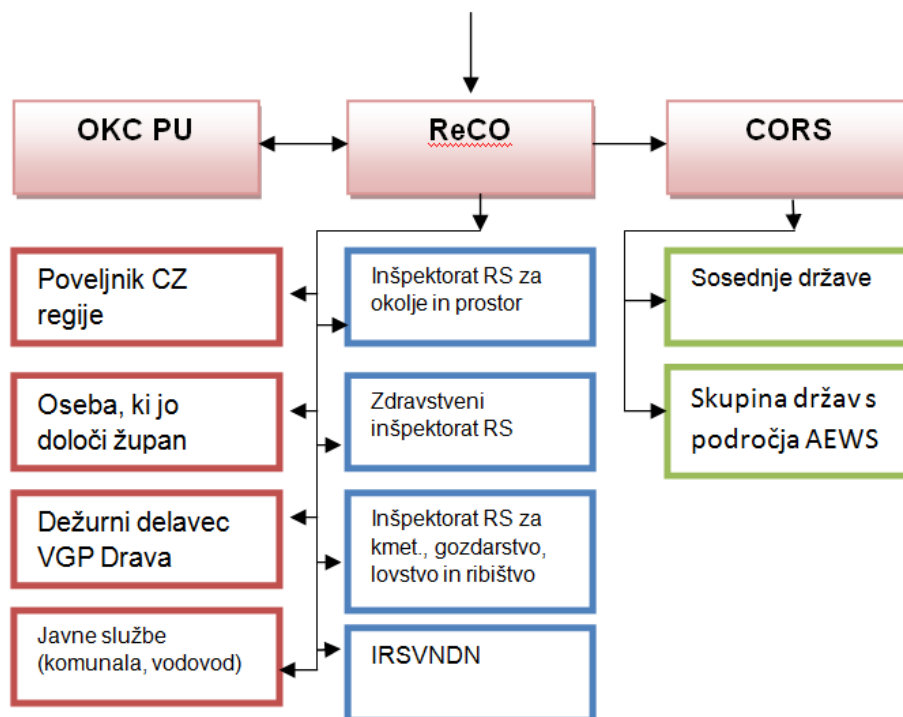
OKC PU

ReCO

CORS

Poveljnik CZ regije

Oseba, ki jo določi župan

Dežurni delavec VGP Drava

Javne službe (komunala, vodovod)

Inšpektorat RS za okolje in prostor

Zdravstveni inšpektorat RS

Inšpektorat RS za kmet., gozdarstvo, lovstvo in ribištvo

IRSVNDN

Sosednje države

Skupina držav s področja AEWS